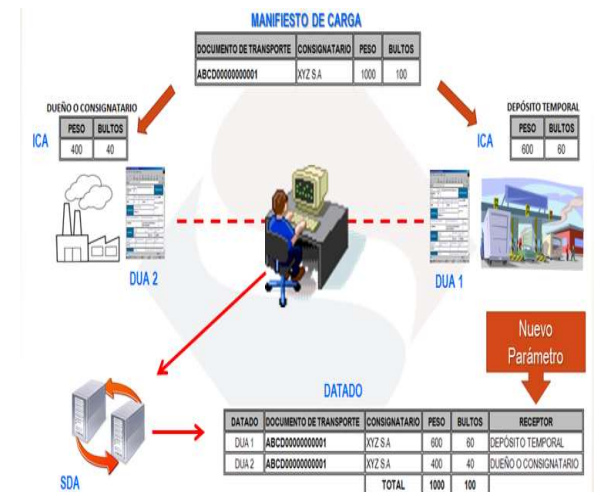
MANIFIESTO DE CARGA

| DOCUMENTO DE TRANSPORTE | CONSIGNATARIO | PESO | BULTOS |
|---|---|---|---|
| ABCD00000000001 | XYZ S.A | 1000 | 100 |

DUEÑO O CONSIGNATARIO

ICA

| PESO | BULTOS |
|---|---|
| 400 | 40 |

DEPÓSITO TEMPORAL

ICA

| PESO | BULTOS |
|---|---|
| 600 | 60 |

DUA 2

DUA 1

Nuevo Parámetro

DATADO

SDA

| DATADO | DOCUMENTO DE TRANSPORTE | CONSIGNATARIO | PESO | BULTOS | RECEPTOR |
|---|---|---|---|---|---|
| DUA 1 | ABCD00000000001 | XYZ S.A | 600 | 60 | DEPÓSITO TEMPORAL |
| DUA 2 | ABCD00000000001 | XYZ S.A | 400 | 40 | DUEÑO O CONSIGNATARIO |
| | | TOTAL | 1000 | 100 | |